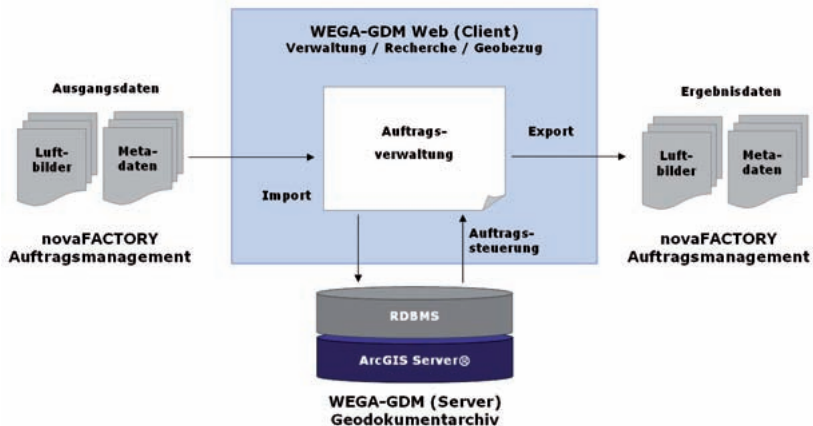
WEGA-GDM Web (Client)
Verwaltung / Recherche / Geobezug

Ausgangsdaten

Luft-bilder

Meta-daten

Auftrags-verwaltung

Export

Ergebnisdaten

Luft-bilder

Meta-daten

Import

novaFACTORY
Auftragsmanagement

Auftrags-steuerung

novaFACTORY
Auftragsmanagement

RDBMS

ArcGIS Server®

WEGA-GDM (Server)
Geodokumentarchiv